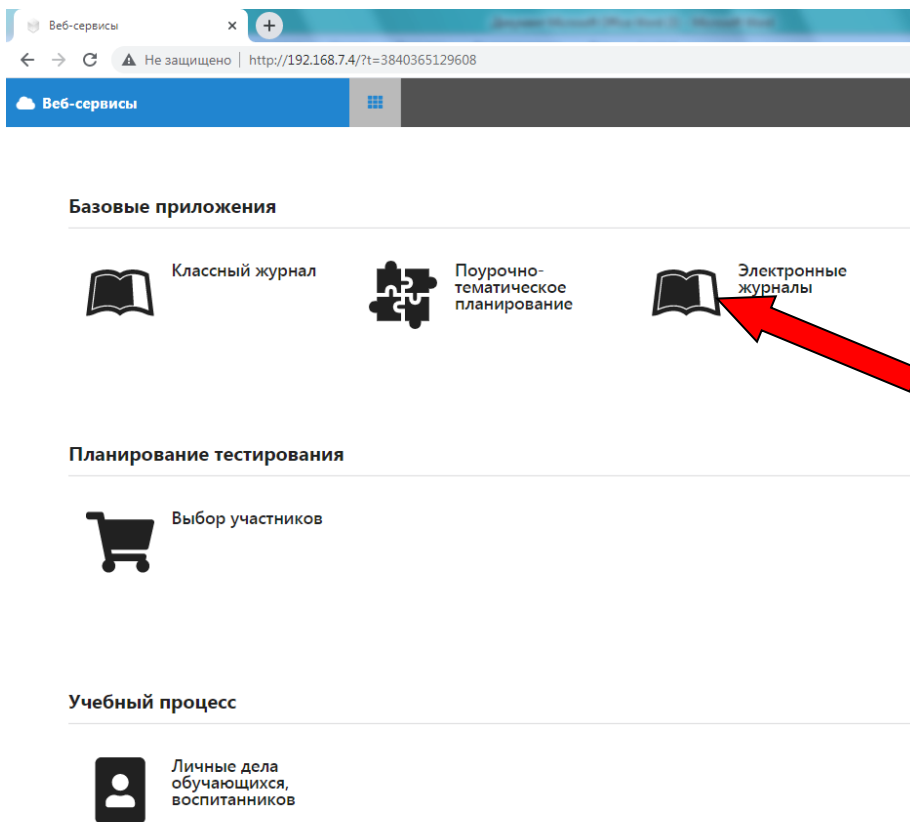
Веб-сервисы
Документ Microsoft Office Word (2) - Microsoft Word
Не защищено | http://192.168.7.4/?t=3840365129608

Веб-сервисы

Базовые приложения

Классный журнал

Поурочно-тематическое планирование

Электронные журналы

Планирование тестирования

Выбор участников

Учебный процесс

Личные дела обучающихся, воспитанников